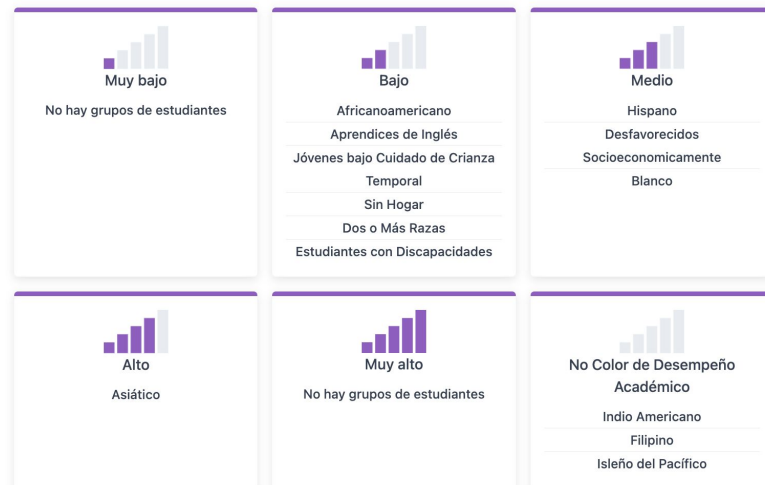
Muy bajo

No hay grupos de estudiantes

Bajo

Africanoamericano

Aprendices de Inglés

Jóvenes bajo Cuidado de Crianza Temporal

Sin Hogar

Dos o Más Razas

Estudiantes con Discapacidades

Medio

Hispano

Desfavorecidos Socioeconomicamente

Blanco

Alto

Asiático

Muy alto

No hay grupos de estudiantes

No Color de Desempeño Académico

Indio Americano

Filipino

Isleño del Pacífico